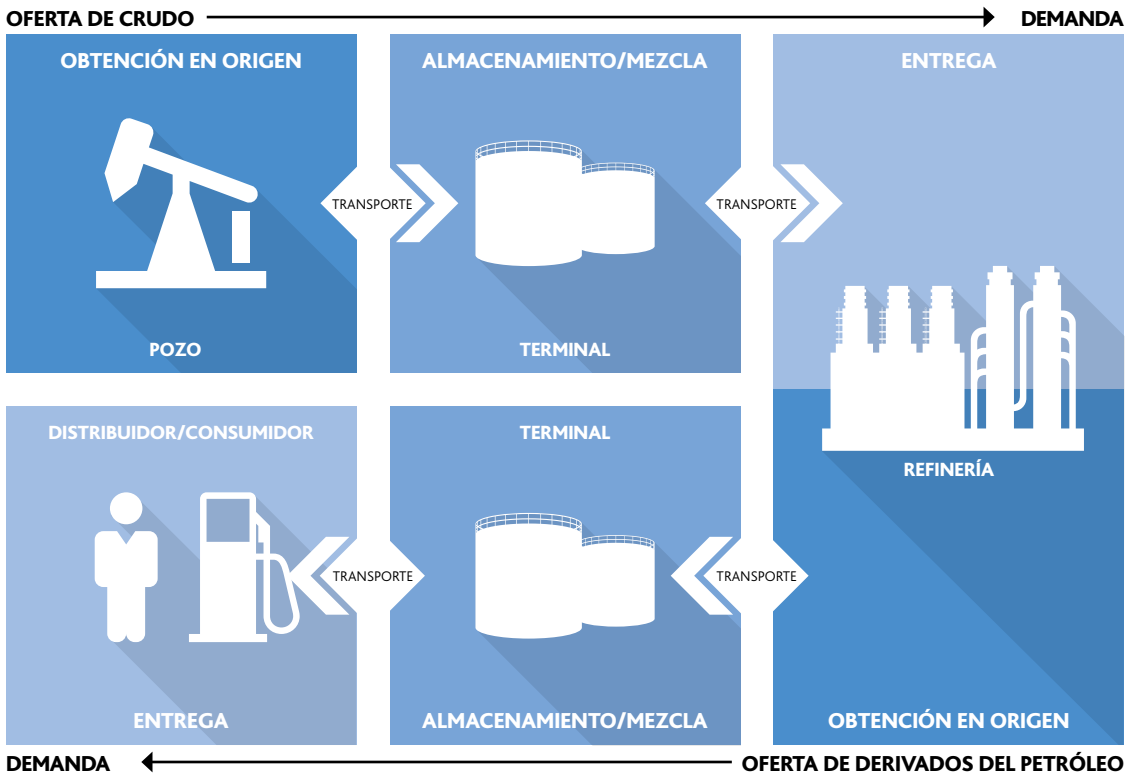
OFERTA DE CRUDO DEMANDA

OBTENCIÓN EN ORIGEN

POZO

TRANSPORTE

ALMACENAMIENTO/MEZCLA

TERMINAL

TRANSPORTE

ENTREGA

REFINERÍA

OBTENCIÓN EN ORIGEN

DISTRIBUIDOR/CONSUMIDOR

ENTREGA

TRANSPORTE

TERMINAL

ALMACENAMIENTO/MEZCLA

TRANSPORTE

DEMANDA OFERTA DE DERIVADOS DEL PETRÓLEO